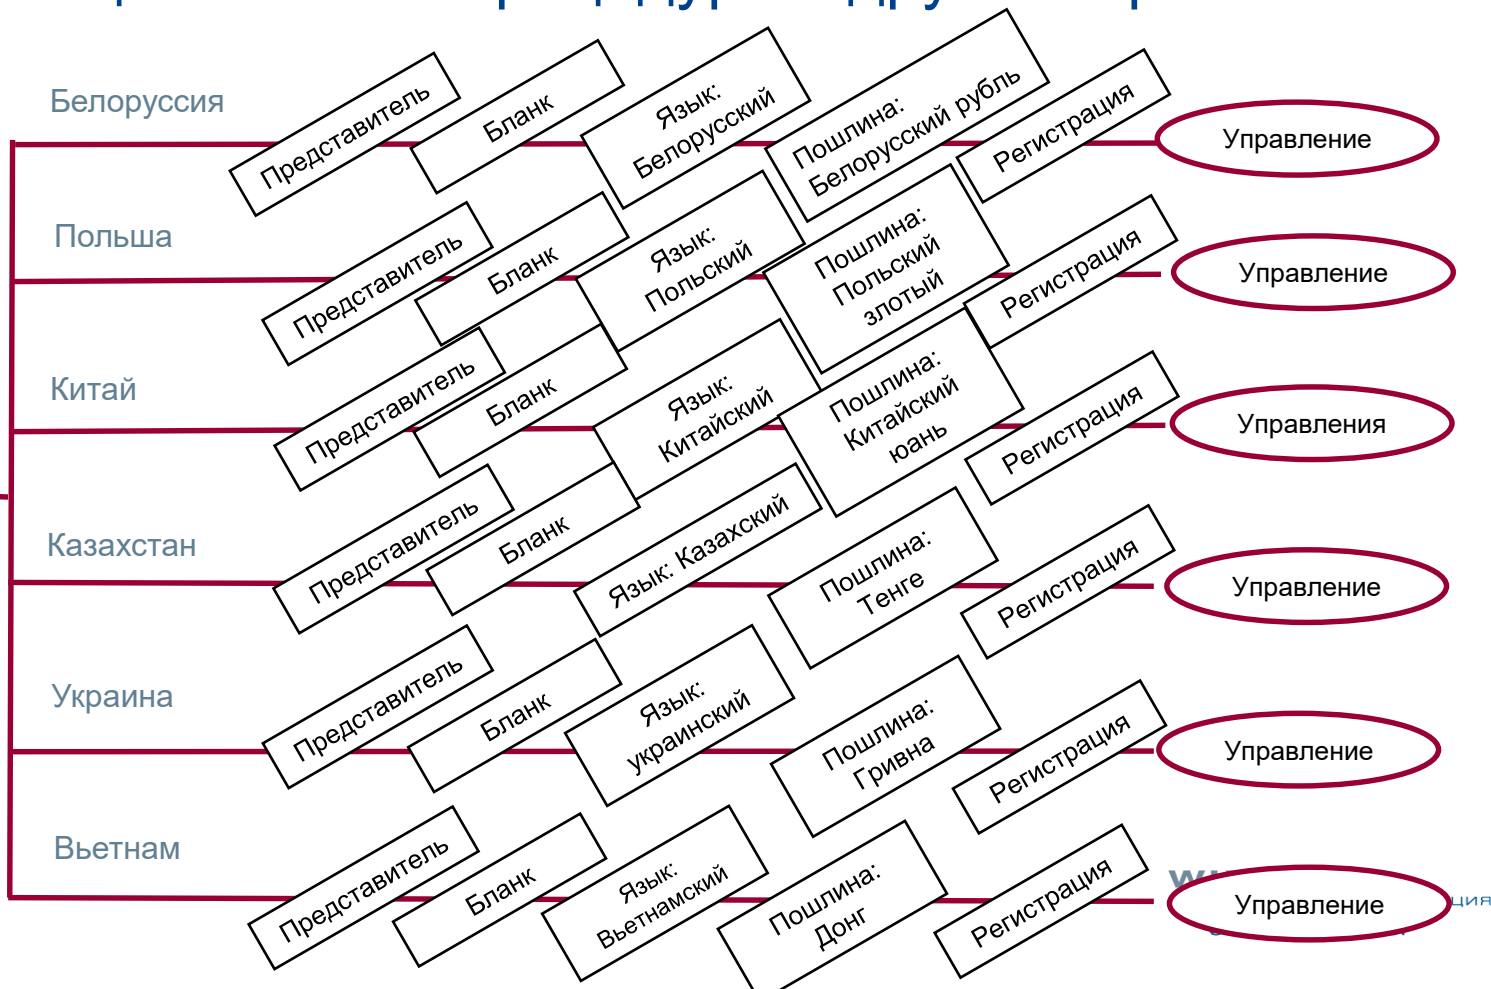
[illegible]

Белоруссия
Представитель
Бланк
Язык: Белорусский
Пошлина: Белорусский рубль
Регистрация
Управление

Польша
Представитель
Бланк
Язык: Польский
Пошлина: Польский злотый
Регистрация
Управление

Китай
Представитель
Бланк
Язык: Китайский
Пошлина: Китайский юань
Регистрация
Управления

Казахстан
Представитель
Бланк
Язык: Казахский
Пошлина: Тенге
Регистрация
Управление

Украина
Представитель
Бланк
Язык: украинский
Пошлина: Гривна
Регистрация
Управление

Вьетнам
Представитель
Бланк
Язык: Вьетнамский
Пошлина: Донг
Регистрация
Управление

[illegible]ция